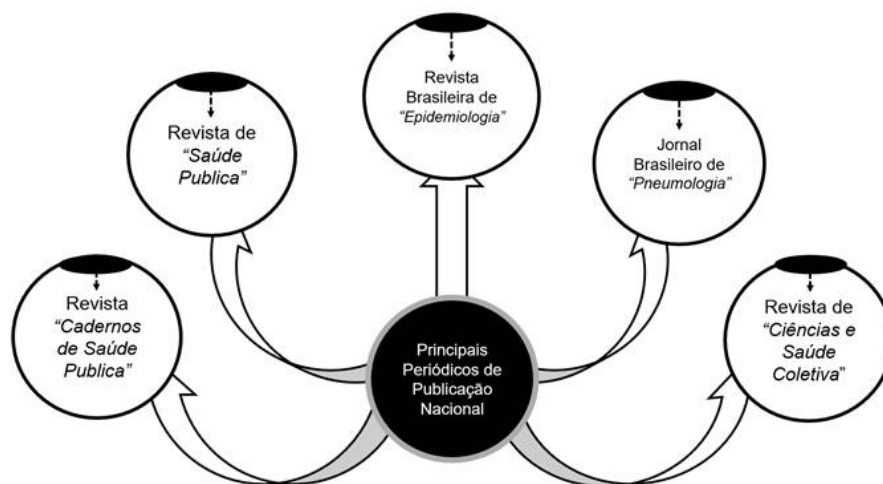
Revista Brasileira de *"Epidemiologia"*

Revista de *"Saúde Publica"*

Jornal Brasileiro de *"Pneumologia"*

Revista *"Cadernos de Saúde Publica"*

Principais Periódicos de Publicação Nacional

Revista de *"Ciências e Saúde Coletiva"*